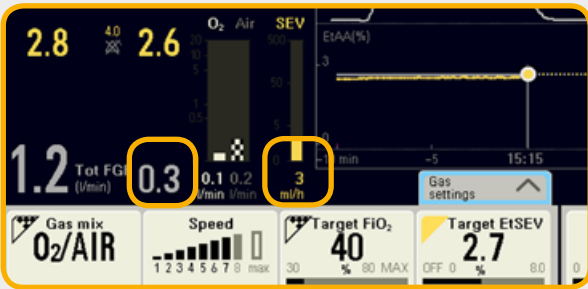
2.8 4.0 2.6

O₂ Air SEV

EtAA(%)

3

1

0.5

1.2 Tot FGF (l/min)

0.3

0.1 0.2 l/min l/min

3 ml/h

-10 min -5 15:15

Gas settings

Gas mix
O₂/AIR

Speed
1 2 3 4 5 6 7 8 max

Target FiO₂
40
30 % 80 MAX

Target EtSEV
2.7
OFF 0 % 8.0